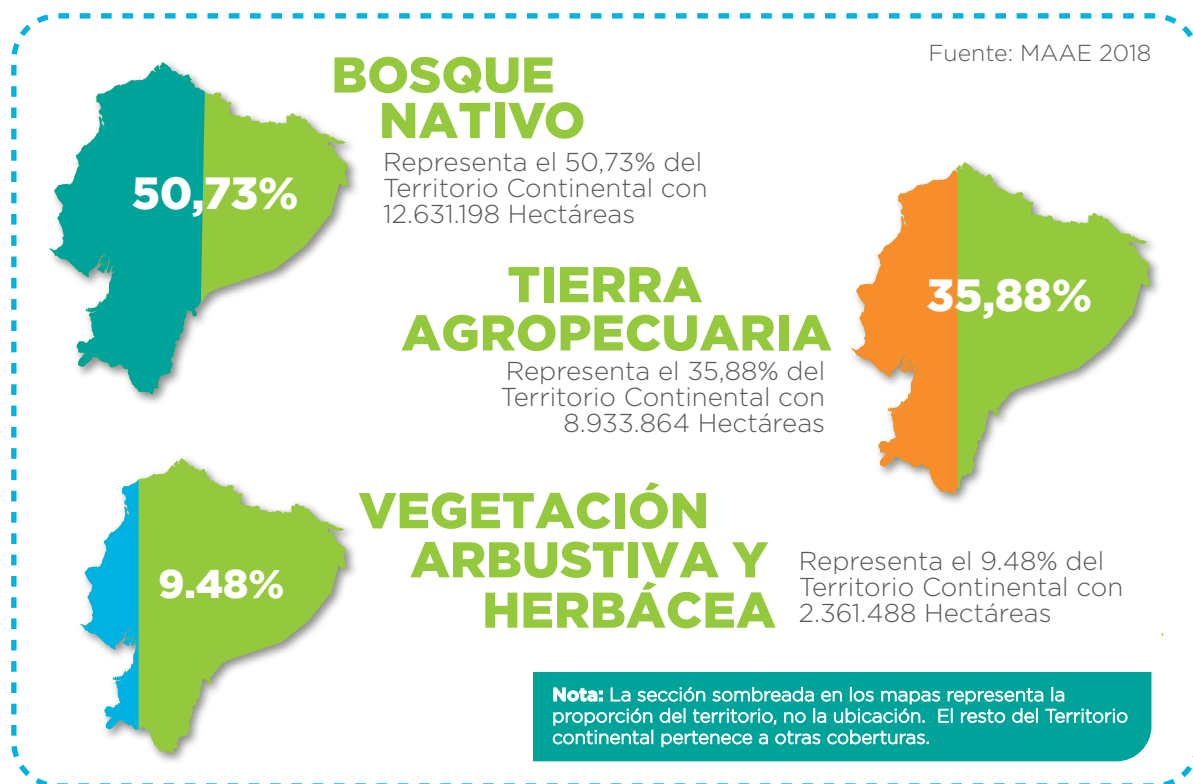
Fuente: MAAE 2018

50,73%

BOSQUE NATIVO

Representa el 50,73% del Territorio Continental con 12.631.198 Hectáreas

TIERRA AGROPECUARIA

Representa el 35,88% del Territorio Continental con 8.933.864 Hectáreas

35,88%

9.48%

VEGETACIÓN ARBUSTIVA Y HERBÁCEA

Representa el 9.48% del Territorio Continental con 2.361.488 Hectáreas

**Nota:** La sección sombreada en los mapas representa la proporción del territorio, no la ubicación. El resto del Territorio continental pertenece a otras coberturas.